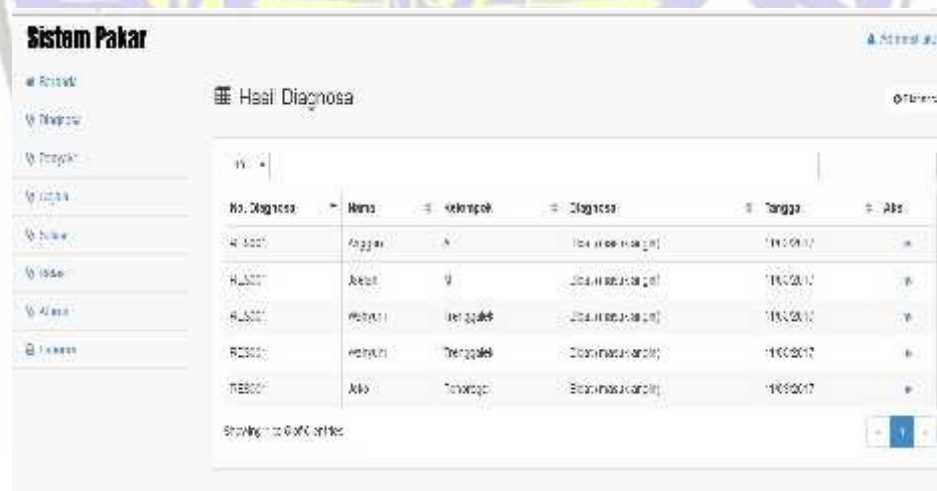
Sistem Pakar

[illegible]

Beranda
Diagnosa
Penyakit
Gejala
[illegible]
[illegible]
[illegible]
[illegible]

Hasil Diagnosa

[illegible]

10 ▾

| No. Diagnosa | Nama | Kelompok | Diagnosa | Tanggal | Aksi |
|---|---|---|---|---|---|
| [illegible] | Anggun | A | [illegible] | 11/09/2017 | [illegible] |
| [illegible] | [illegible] | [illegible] | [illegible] | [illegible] | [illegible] |
| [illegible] | Wahyuni | Trenggalek | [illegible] | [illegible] | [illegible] |
| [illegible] | Wahyuni | Trenggalek | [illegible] | 11/09/2017 | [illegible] |
| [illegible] | Joko | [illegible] | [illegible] | 11/09/2017 | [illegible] |

Showing 1 to 5 of 5 entries

1